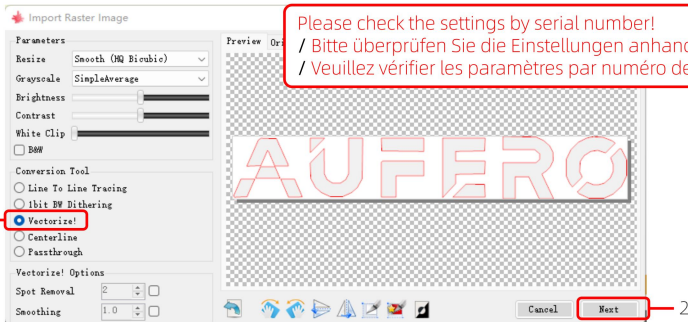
Import Raster Image

Parameters
Resize Smooth (HQ Bicubic)
Grayscale SimpleAverage
Brightness
Contrast
White Clip
B&W

Conversion Tool
Line To Line Tracing
1bit BW Dithering
Vectorize!
Centerline
Passthrough

Vectorize! Options
Spot Removal 2
Smoothing 1.0

Preview Ori

Please check the settings by serial number!
/ Bitte überprüfen Sie die Einstellungen anhand
/ Veuillez vérifier les paramètres par numéro de

AUFERO

Cancel
Next
2